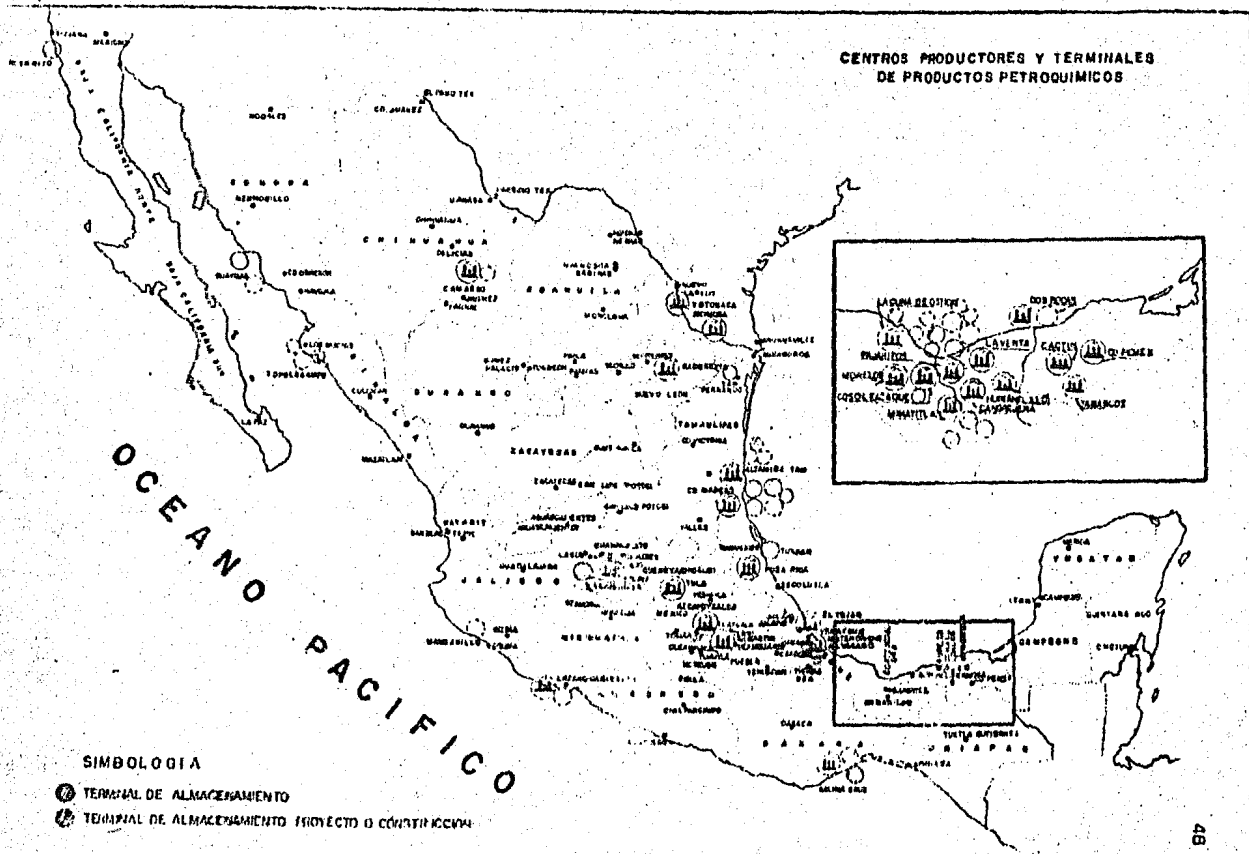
CENTROS PRODUCTORES Y TERMINALES DE PRODUCTOS PETROQUIMICOS

SONORA

HERMOSILLO

CHIHUAHUA

COAHUILA

DURANGO

ZACATECAS

TAMAULIPAS

NUEVO LEON

SINALOA

JALISCO

MICHOACAN

GUERRERO

OAXACA

CHIAPAS

CAMPECHE

YUCATAN

MERIDA

OCEANO PACIFICO

LA PAZ

MAZATLAN

GUAYMAS

CD. JUAREZ

CHIHUAHUA

MONCLOVA

MONTERREY

REYNOSA

MATAMOROS

CD. VICTORIA

ALTAMIRA

CD. MADERO

TUXPAN

POZA RICA

SAN LUIS POTOSI

AGUASCALIENTES

GUADALAJARA

MANZANILLO

SALAMANCA

QUERETARO

TULA

MEXICO

PUEBLA

ACAPULCO

SALINA CRUZ

TUXTLA GUTIERREZ

LAGUNA DE OSTION

DOS BOCAS

PAJARITOS

LA VENTA

CACTUS

CD. PEMEX

MORELOS

COSOLEACAQUE

MINATITLAN

CANGREJERA

VILLAHERMOSA

SIMBOLOGIA

TERMINAL DE ALMACENAMIENTO

TERMINAL DE ALMACENAMIENTO PROYECTO O CONSTRUCCION

48